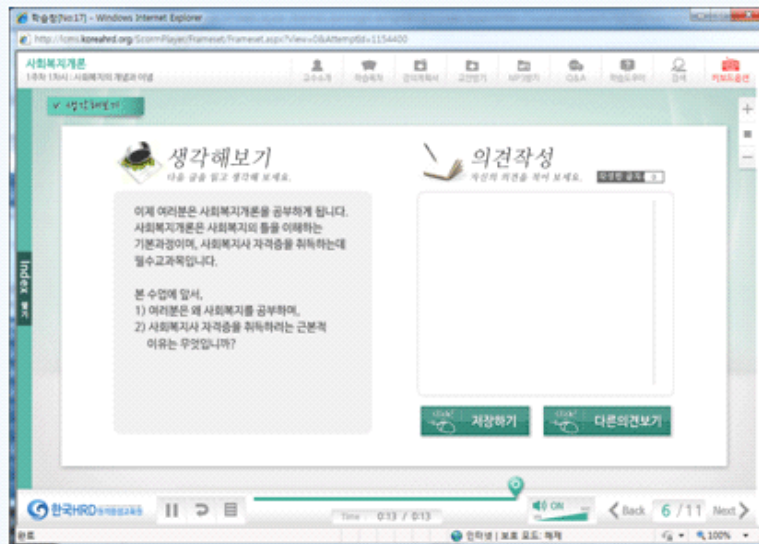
학습창[No.17] - Windows Internet Explorer

http://lcms.koreahrd.org/ScormPlayer/Frameset/Frameset.aspx?View=0&AttemptId=1154400

사회복지개론
1주차 1차시 : 사회복지의 개념과 이념

고수소개 학습목차 강의계획서 교안받기 MP3받기 Q&A 학습도우미 검색 키보드옵션

생각해보기

생각해보기
다음 글을 읽고 생각해 보세요.

이제 여러분은 사회복지개론을 공부하게 됩니다. 사회복지개론은 사회복지의 틀을 이해하는 기본과정이며, 사회복지사 자격증을 취득하는데 필수교과목입니다.

본 수업에 앞서,
1) 여러분은 왜 사회복지를 공부하며,
2) 사회복지사 자격증을 취득하려는 근본적 이유는 무엇입니까?

의견작성
자신의 의견을 적어 보세요.

작성된 글수 0

저장하기

다른의견보기

Index 열기

한국HRD 원격평생교육원

Time 0:13 / 0:13

ON

Back 6 / 11 Next

완료

인터넷 | 보호 모드: 해제

100%